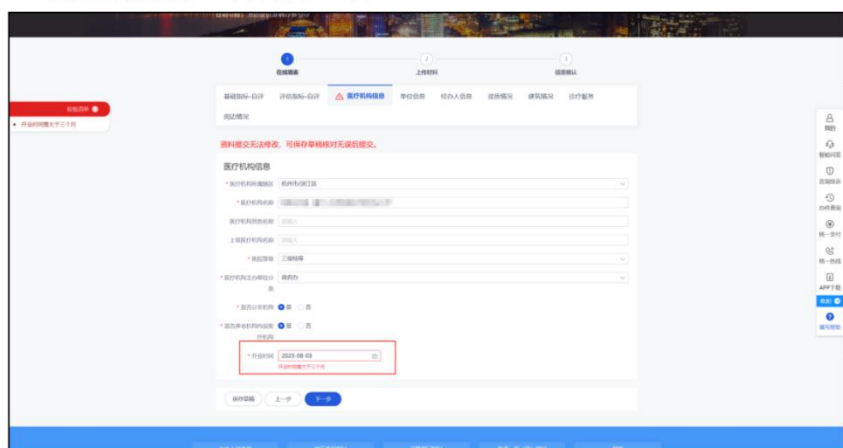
1 在线填表　2 上传材料　3 信息确认

基础指标-自评　评估指标-自评　医疗机构信息　单位信息　经办人信息　资质情况　建筑情况　诊疗服务　周边情况

校验异常
开业时间需大于三个月

资料提交无法修改，可保存草稿核对无误后提交。

医疗机构信息

* 医疗机构所属辖区　杭州市/滨江区
* 医疗机构名称　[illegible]
医疗机构院区名称　请输入
上级医疗机构名称　请输入
* 医院等级　三级特等
* 医疗机构主办单位分类　商务办
* 是否分支机构　是　否
* 是否单体机构内设医疗机构　是　否
* 开业时间　2023-08-03
开业时间需大于三个月

保存草稿　上一步　下一步

我的　智能问答　咨询投诉　办件查询　统一支付　统一热线　APP下载　帮助　填写帮助